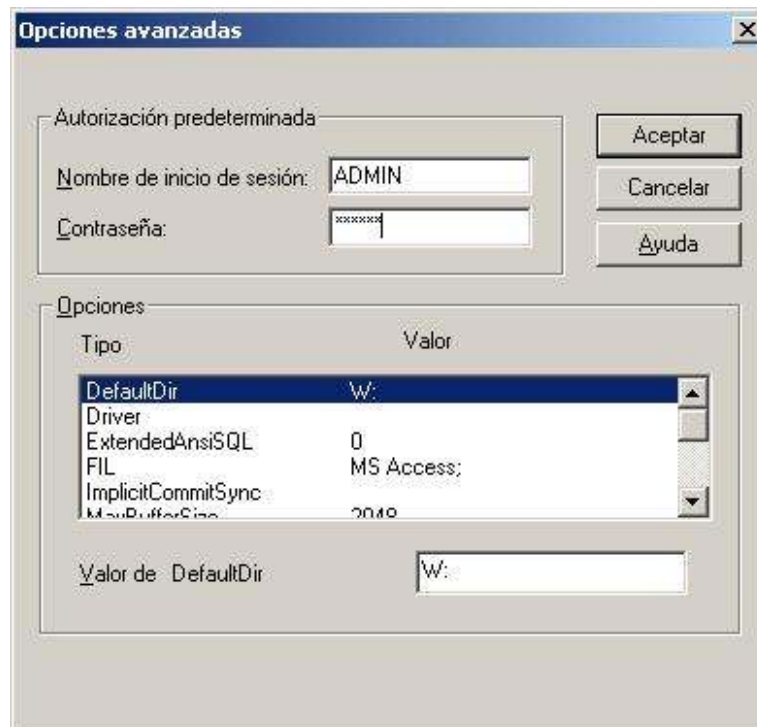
Opciones avanzadas

Autorización predeterminada

Nombre de inicio de sesión: ADMIN

Contraseña: ******

Aceptar

Cancelar

Ayuda

Opciones

| Tipo | Valor |
|---|---|
| DefaultDir | W: |
| Driver | |
| ExtendedAnsiSQL | 0 |
| FIL | MS Access; |
| ImplicitCommitSync | |
| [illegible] | 2048 |

Valor de DefaultDir W: